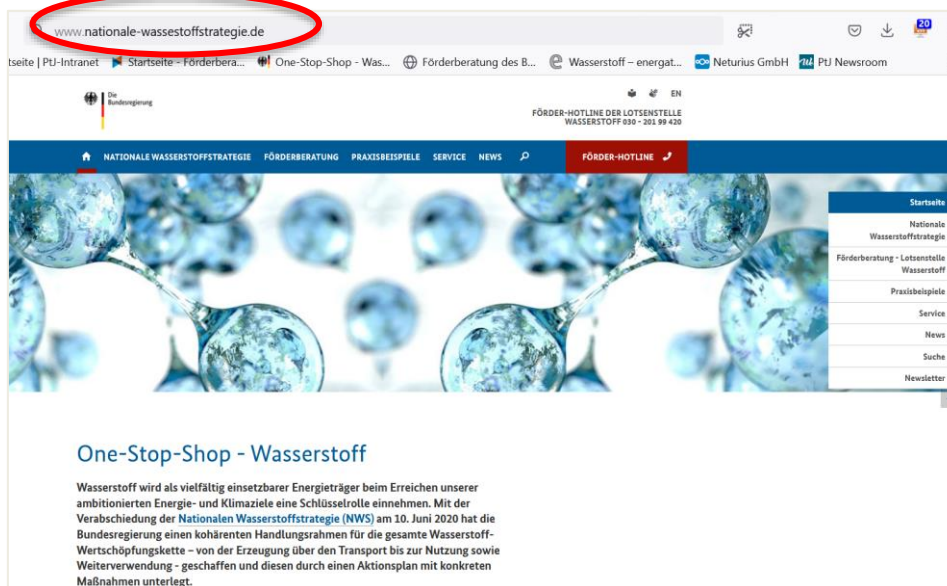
www.nationale-wassestoffstrategie.de

20

tseite | PtJ-Intranet   Startseite - Förderbera...   One-Stop-Shop - Was...   Förderberatung des B...   Wasserstoff – energat...   Neturius GmbH   PtJ Newsroom

Die Bundesregierung

EN

FÖRDER-HOTLINE DER LOTSENSTELLE WASSERSTOFF 030 - 201 99 420

NATIONALE WASSERSTOFFSTRATEGIE   FÖRDERBERATUNG   PRAXISBEISPIELE   SERVICE   NEWS   FÖRDER-HOTLINE

Startseite
Nationale Wasserstoffstrategie
Förderberatung - Lotsenstelle Wasserstoff
Praxisbeispiele
Service
News
Suche
Newsletter

One-Stop-Shop - Wasserstoff

Wasserstoff wird als vielfältig einsetzbarer Energieträger beim Erreichen unserer ambitionierten Energie- und Klimaziele eine Schlüsselrolle einnehmen. Mit der Verabschiedung der Nationalen Wasserstoffstrategie (NWS) am 10. Juni 2020 hat die Bundesregierung einen kohärenten Handlungsrahmen für die gesamte Wasserstoff-Wertschöpfungskette – von der Erzeugung über den Transport bis zur Nutzung sowie Weiterverwendung - geschaffen und diesen durch einen Aktionsplan mit konkreten Maßnahmen unterlegt.